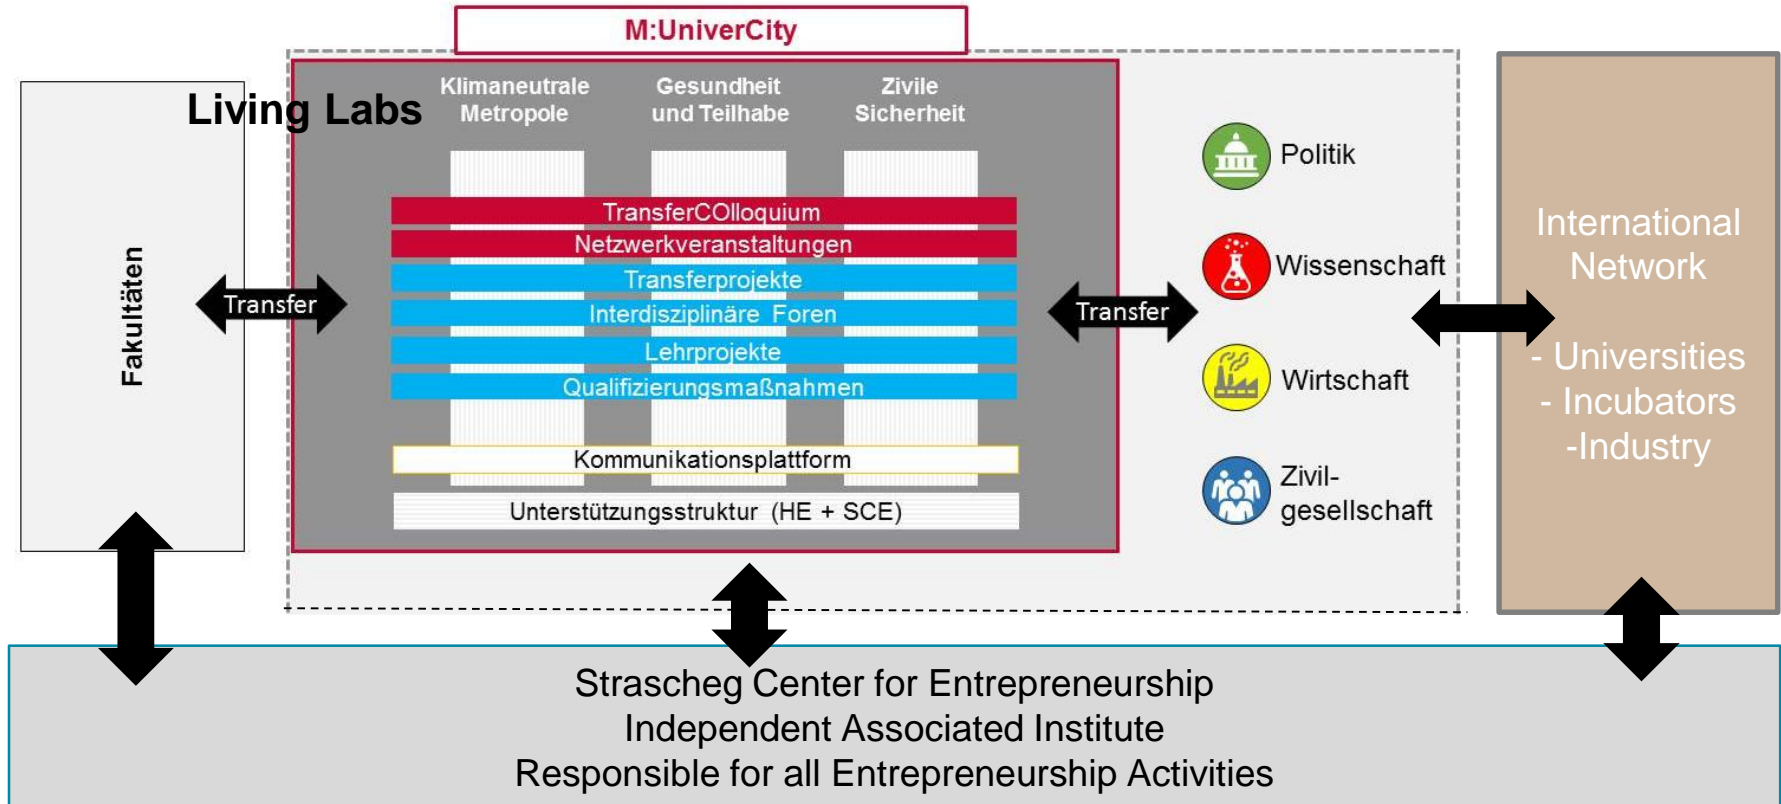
M:UniverCity

Fakultäten

Living Labs

Klimaneutrale Metropole

Gesundheit und Teilhabe

Zivile Sicherheit

TransferCOlloquium

Netzwerkveranstaltungen

Transferprojekte

Interdisziplinäre Foren

Lehrprojekte

Qualifizierungsmaßnahmen

Kommunikationsplattform

Unterstützungsstruktur (HE + SCE)

Transfer

Transfer

Politik

Wissenschaft

Wirtschaft

Zivil-gesellschaft

International Network

- Universities
- Incubators
-Industry

Strascheg Center for Entrepreneurship
Independent Associated Institute
Responsible for all Entrepreneurship Activities